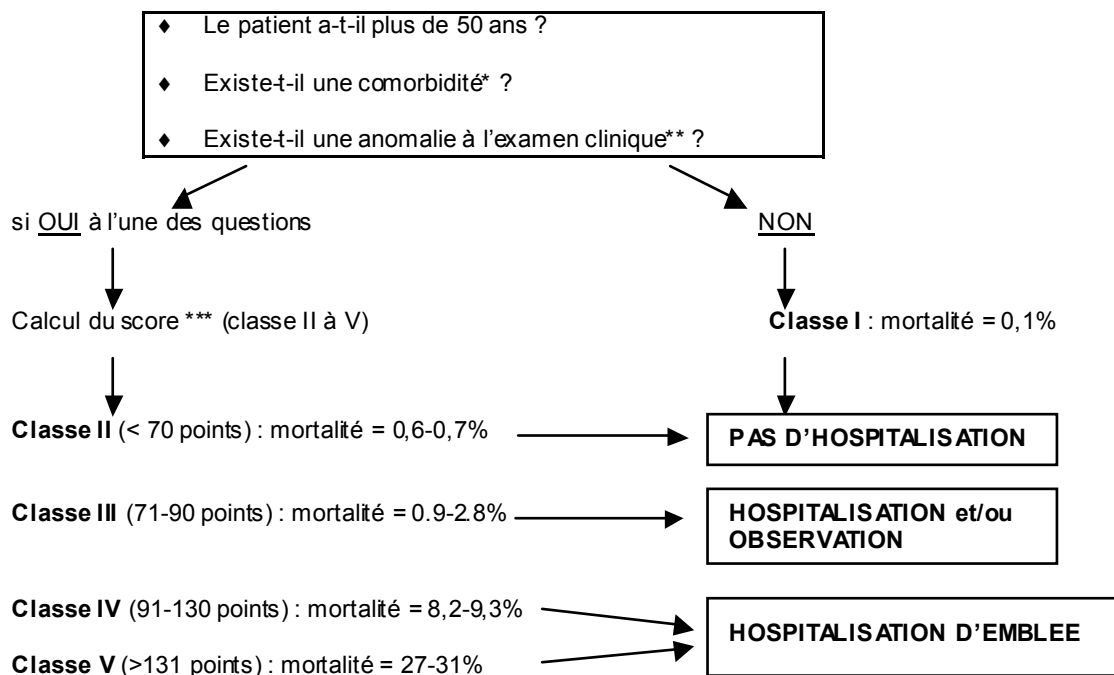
♦ Le patient a-t-il plus de 50 ans ?

♦ Existe-t-il une comorbidité* ?

♦ Existe-t-il une anomalie à l'examen clinique** ?

si OUI à l'une des questions

NON

Calcul du score *** (classe II à V)

**Classe I** : mortalité = 0,1%

**Classe II** (< 70 points) : mortalité = 0,6-0,7%

**PAS D'HOSPITALISATION**

**Classe III** (71-90 points) : mortalité = 0.9-2.8%

**HOSPITALISATION et/ou OBSERVATION**

**Classe IV** (91-130 points) : mortalité = 8,2-9,3%

**Classe V** (>131 points) : mortalité = 27-31%

**HOSPITALISATION D'EMBLEE**